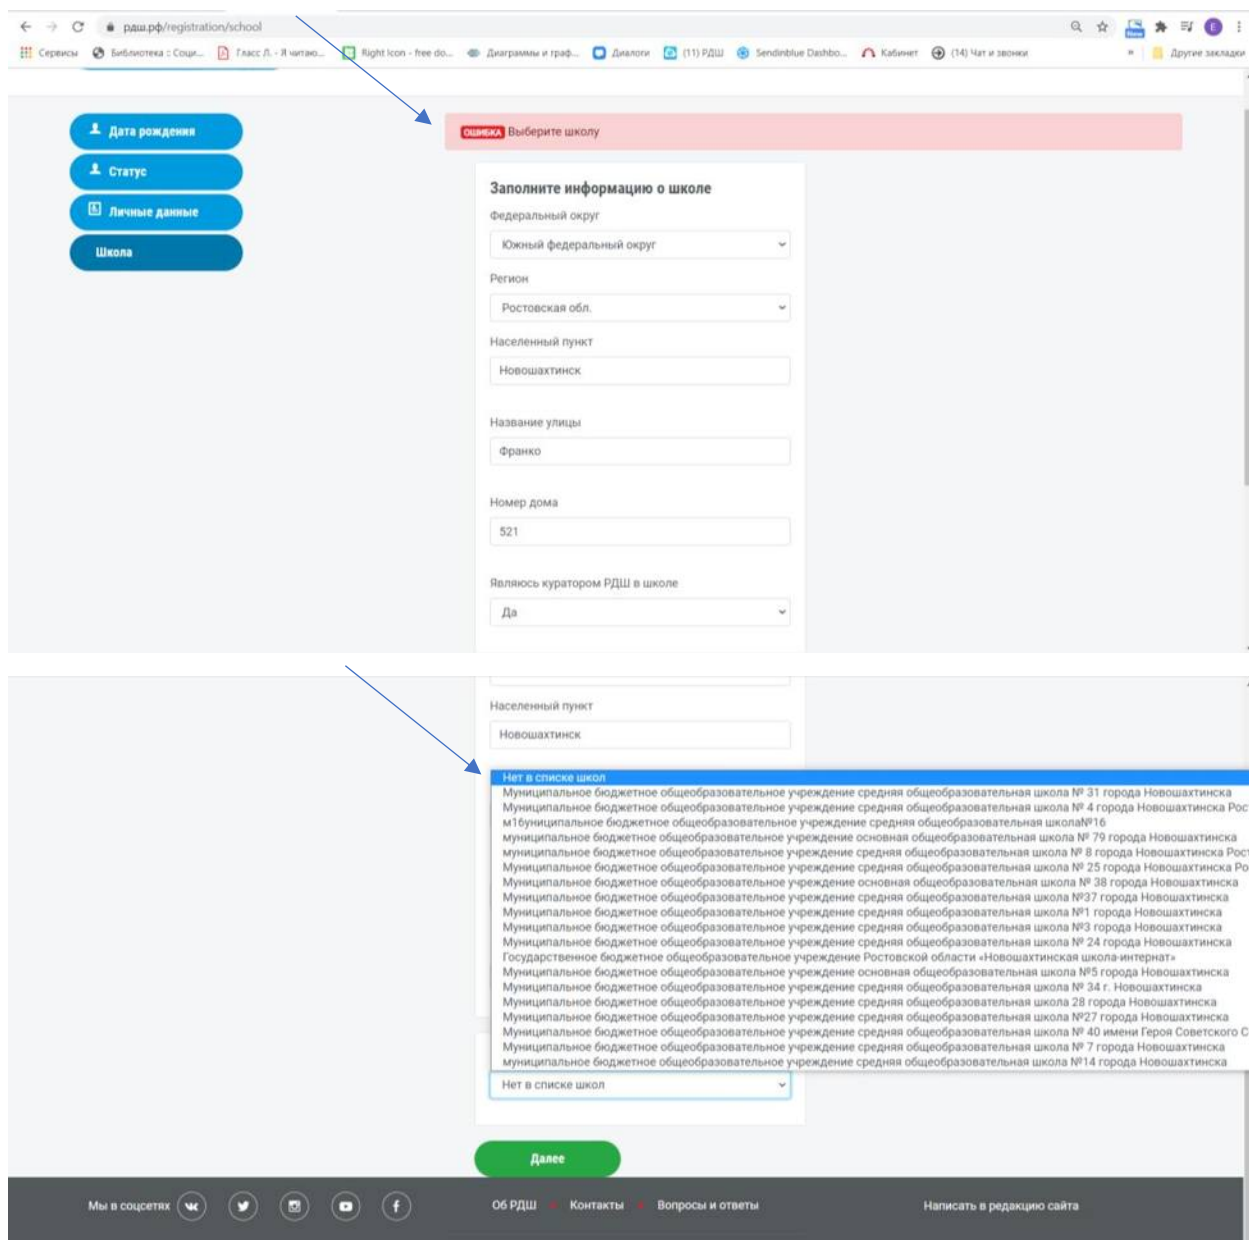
рдш.рф/registration/school

Сервисы Библиотека :: Соци... Гласс Л. - Я читаю... Right Icon - free do... Диаграммы и граф... Диалоги (11) РДШ Sendinblue Dashbo... Кабинет (14) Чат и звонки » Другие закладки

Дата рождения
Статус
Личные данные
Школа

ОШИБКА Выберите школу

Заполните информацию о школе

Федеральный округ
Южный федеральный округ

Регион
Ростовская обл.

Населенный пункт
Новошахтинск

Название улицы
Франко

Номер дома
521

Являюсь куратором РДШ в школе
Да

Населенный пункт
Новошахтинск

Нет в списке школ
Муниципальное бюджетное общеобразовательное учреждение средняя общеобразовательная школа № 31 города Новошахтинска
Муниципальное бюджетное общеобразовательное учреждение средняя общеобразовательная школа № 4 города Новошахтинска Рос
м1буниципальное бюджетное общеобразовательное учреждение средняя общеобразовательная школа№16
муниципальное бюджетное общеобразовательное учреждение основная общеобразовательная школа № 79 города Новошахтинска
муниципальное бюджетное общеобразовательное учреждение средняя общеобразовательная школа № 8 города Новошахтинска Рост
Муниципальное бюджетное общеобразовательное учреждение средняя общеобразовательная школа № 25 города Новошахтинска Ро
Муниципальное бюджетное общеобразовательное учреждение основная общеобразовательная школа № 38 города Новошахтинска
Муниципальное бюджетное общеобразовательное учреждение средняя общеобразовательная школа №37 города Новошахтинска
Муниципальное бюджетное общеобразовательное учреждение средняя общеобразовательная школа №1 города Новошахтинска
Муниципальное бюджетное общеобразовательное учреждение средняя общеобразовательная школа №3 города Новошахтинска
Муниципальное бюджетное общеобразовательное учреждение средняя общеобразовательная школа № 24 города Новошахтинска
Государственное бюджетное общеобразовательное учреждение Ростовской области «Новошахтинская школа-интернат»
Муниципальное бюджетное общеобразовательное учреждение основная общеобразовательная школа №5 города Новошахтинска
Муниципальное бюджетное общеобразовательное учреждение средняя общеобразовательная школа № 34 г. Новошахтинска
Муниципальное бюджетное общеобразовательное учреждение средняя общеобразовательная школа 28 города Новошахтинска
Муниципальное бюджетное общеобразовательное учреждение средняя общеобразовательная школа №27 города Новошахтинска
Муниципальное бюджетное общеобразовательное учреждение средняя общеобразовательная школа № 40 имени Героя Советского С
Муниципальное бюджетное общеобразовательное учреждение средняя общеобразовательная школа № 7 города Новошахтинска
муниципальное бюджетное общеобразовательное учреждение средняя общеобразовательная школа №14 города Новошахтинска

Нет в списке школ

Далее

Мы в соцсетях
Об РДШ Контакты Вопросы и ответы
Написать в редакцию сайта